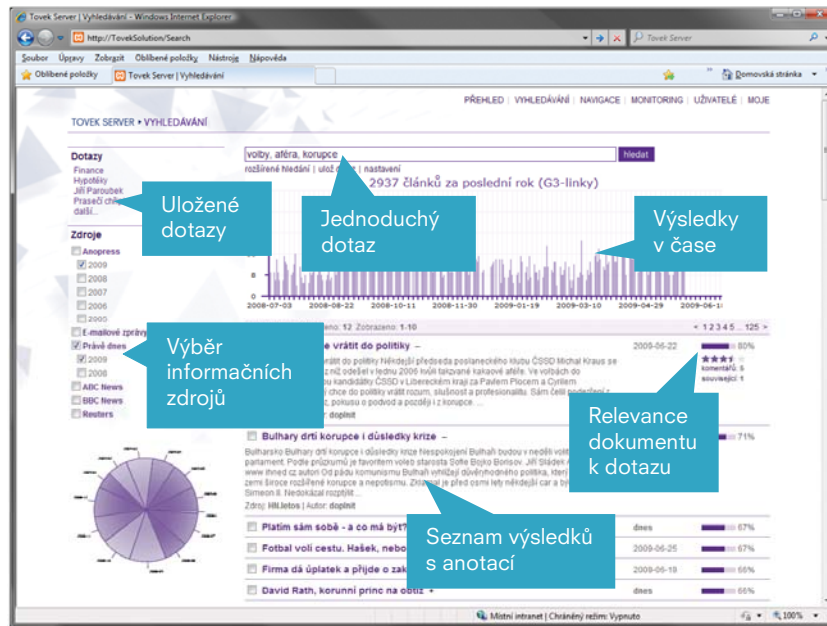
Tovek Server | Vyhledávání - Windows Internet Explorer

http://TovekSolution/Search

Tovek Server

Soubor Úpravy Zobrazit Oblíbené položky Nástroje Nápověda

Oblíbené položky Tovek Server | Vyhledávání

Domovská stránka

PŘEHLED | VYHLEDÁVÁNÍ | NAVIGACE | MONITORING | UŽIVATELÉ | MOJE

TOVEK SERVER • VYHLEDÁVÁNÍ

Dotazy
Finance
Hypotéky
Jiří Paroubek
Praseci ch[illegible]
další...

Uložené dotazy

volby, aféra, korupce

hledat

rozšířené hledání | ulož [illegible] | nastavení

Jednoduchý dotaz

2937 článků za poslední rok (G3-linky)

Výsledky v čase

Zdroje
Anopress
2009
2008
2007
2006
2005
E-mailové zprávy
Právě dnes
2009
2008
ABC News
BBC News
Reuters

Výběr informačních zdrojů

2008-07-03 2008-08-22 2008-10-11 2008-11-30 2009-01-19 2009-03-10 2009-04-29 2009-06-1

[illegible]: 12 Zobrazeno: 1-10

< 1 2 3 4 5 ... 125 >

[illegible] vrátit do politiky –

2009-06-22

80%

komentářů: 5
související: 1

Relevance dokumentu k dotazu

Bulhary drtí korupce i důsledky krize –

71%

Zdroj: HN.ietos | Autor: doplnit

Seznam výsledků s anotací

Platím sám sobě - co to má být?

dnes

67%

Fotbal volí cestu. Hašek, nebo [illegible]

2009-06-25

67%

Firma dá úplatek a přijde o zak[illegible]

2009-06-18

66%

David Rath, korunní princ na obtíž

dnes

66%

Místní intranet | Chráněný režim: Vypnuto

100%